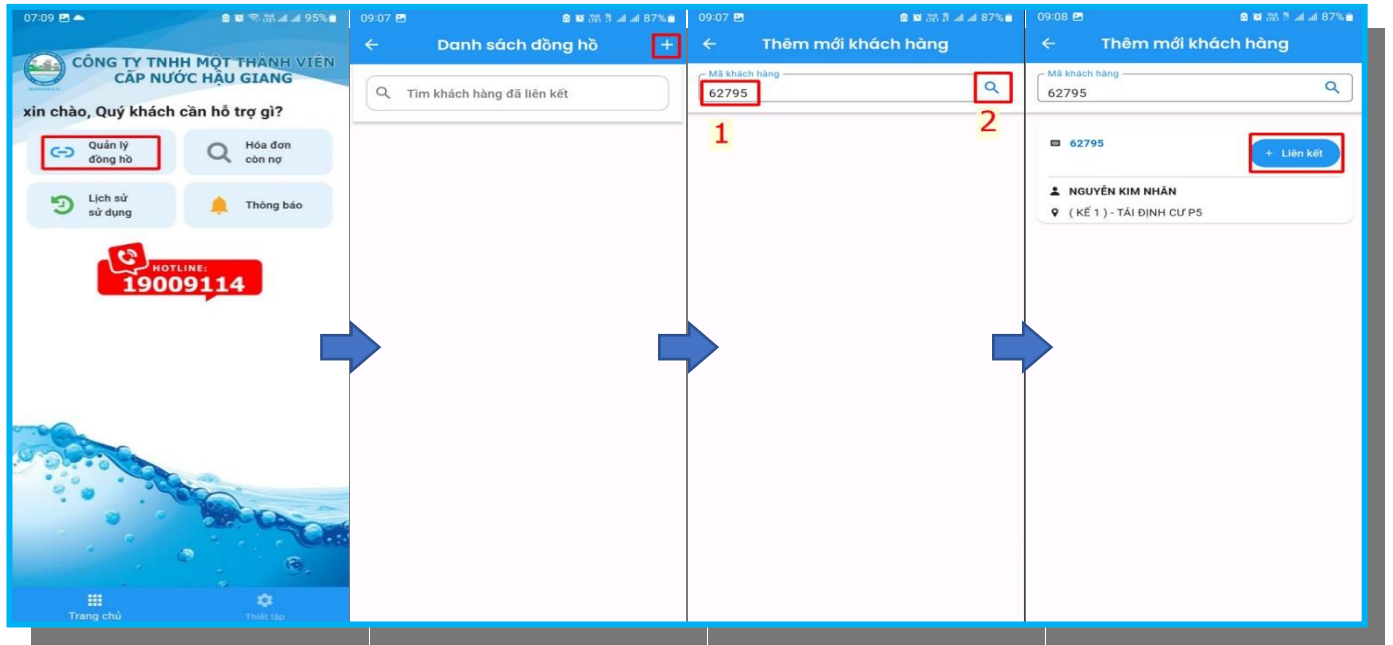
07:09 95%

CÔNG TY TNHH MỘT THÀNH VIÊN CẤP NƯỚC HẬU GIANG

xin chào, Quý khách cần hỗ trợ gì?

Quản lý đồng hồ

Hóa đơn còn nợ

Lịch sử sử dụng

Thông báo

HOTLINE: 19009114

Trang chủ

Thiết lập

09:07 87%

Danh sách đồng hồ

+

Tìm khách hàng đã liên kết

09:07 87%

Thêm mới khách hàng

Mã khách hàng

62795

1

2

09:08 87%

Thêm mới khách hàng

Mã khách hàng

62795

62795

+ Liên kết

NGUYỄN KIM NHÂN

( KẾ 1 ) - TÁI ĐỊNH CƯ P5